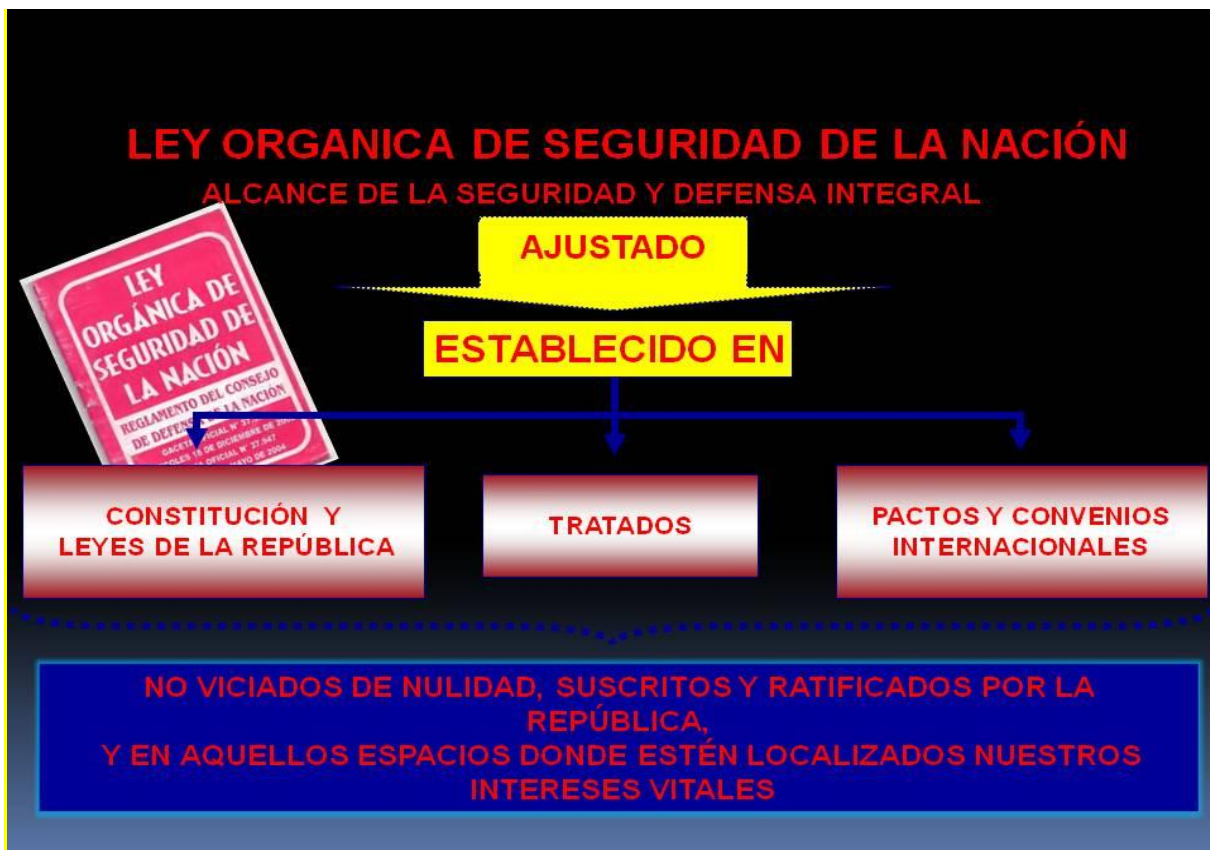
LEY ORGANICA DE SEGURIDAD DE LA NACIÓN
ALCANCE DE LA SEGURIDAD Y DEFENSA INTEGRAL

LEY ORGÁNICA DE SEGURIDAD DE LA NACIÓN
REGLAMENTO DEL CONSEJO DE DEFENSA DE LA NACIÓN
GACETA OFICIAL N° 37.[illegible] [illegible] 18 DE DICIEMBRE DE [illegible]
GACETA OFICIAL N° 37.947 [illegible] MAYO DE 2004

AJUSTADO

ESTABLECIDO EN

CONSTITUCIÓN Y LEYES DE LA REPÚBLICA

TRATADOS

PACTOS Y CONVENIOS INTERNACIONALES

NO VICIADOS DE NULIDAD, SUSCRITOS Y RATIFICADOS POR LA REPÚBLICA,
Y EN AQUELLOS ESPACIOS DONDE ESTÉN LOCALIZADOS NUESTROS INTERESES VITALES